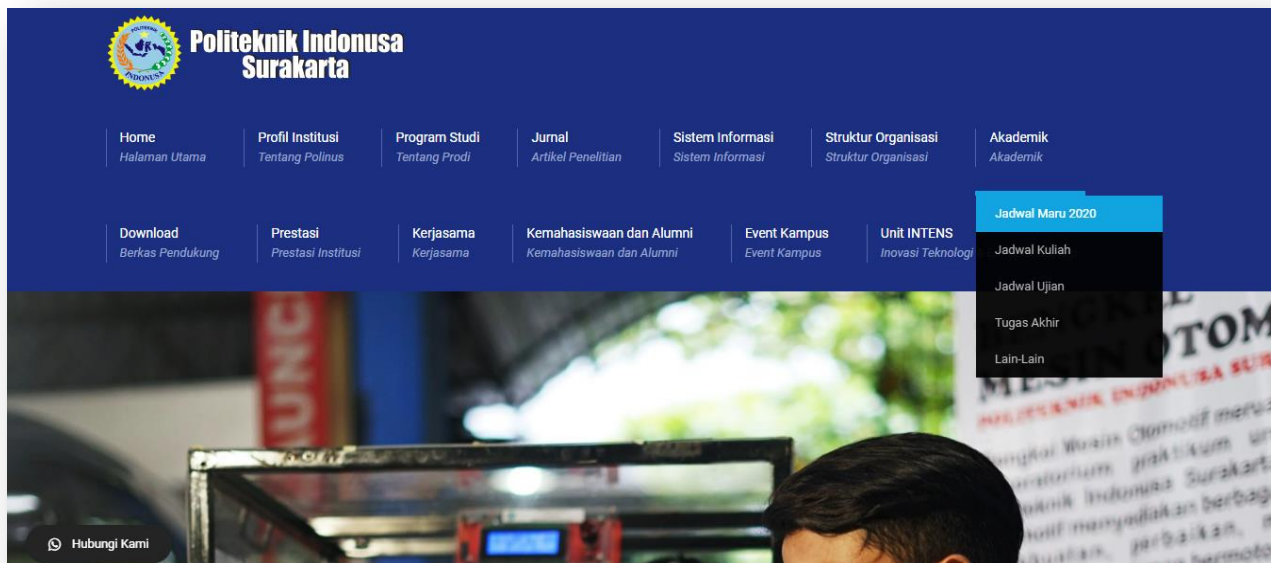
POLITEKNIK INDONUSA

Politeknik Indonusa Surakarta

Home
Halaman Utama

Profil Institusi
Tentang Polinus

Program Studi
Tentang Prodi

Jurnal
Artikel Penelitian

Sistem Informasi
Sistem Informasi

Struktur Organisasi
Struktur Organisasi

Akademik
Akademik

Jadwal Maru 2020
Jadwal Kuliah
Jadwal Ujian
Tugas Akhir
Lain-Lain

Download
Berkas Pendukung

Prestasi
Prestasi Institusi

Kerjasama
Kerjasama

Kemahasiswaan dan Alumni
Kemahasiswaan dan Alumni

Event Kampus
Event Kampus

Unit INTENS
Inovasi Teknologi

MESIN OTOM
POLITEKNIK INDONUSA SUR
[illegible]

Hubungi Kami